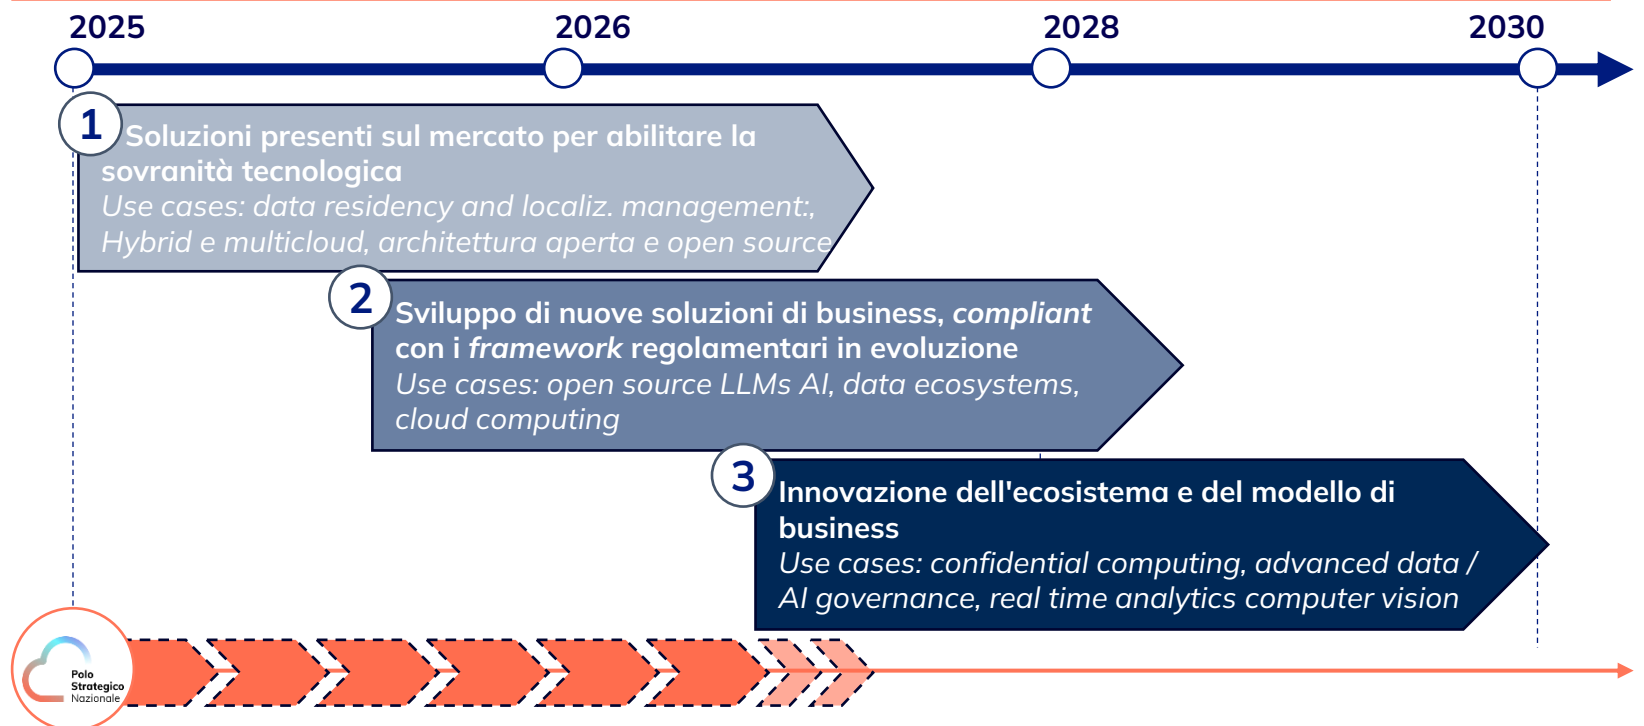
2025
2026
2028
2030

1 Soluzioni presenti sul mercato per abilitare la sovranità tecnologica
*Use cases: data residency and localiz. management:, Hybrid e multicloud, architettura aperta e open source*

2 Sviluppo di nuove soluzioni di business, *compliant* con i *framework* regolamentari in evoluzione
*Use cases: open source LLMs AI, data ecosystems, cloud computing*

3 Innovazione dell'ecosistema e del modello di business
*Use cases: confidential computing, advanced data / AI governance, real time analytics computer vision*

Polo Strategico Nazionale